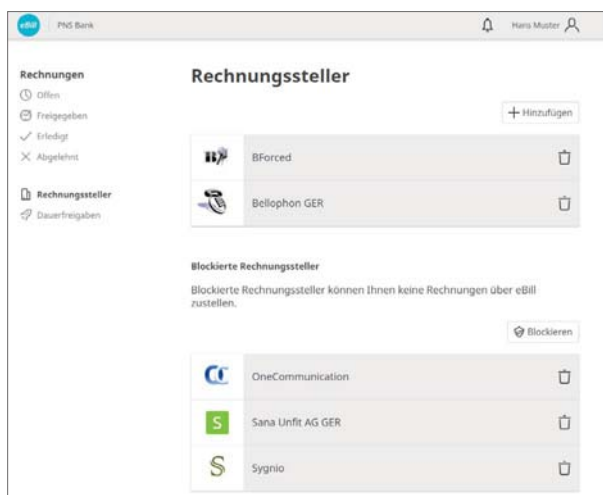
eBill PNS Bank

Hans Muster

Rechnungen
Offen
Freigegeben
Erledigt
Abgelehnt

Rechnungssteller
Dauerfreigaben

Rechnungssteller

+ Hinzufügen

BForced

Bellophon GER

Blockierte Rechnungssteller

Blockierte Rechnungssteller können Ihnen keine Rechnungen über eBill zustellen.

Blockieren

OneCommunication

S Sana Unfit AG GER

Sygnio